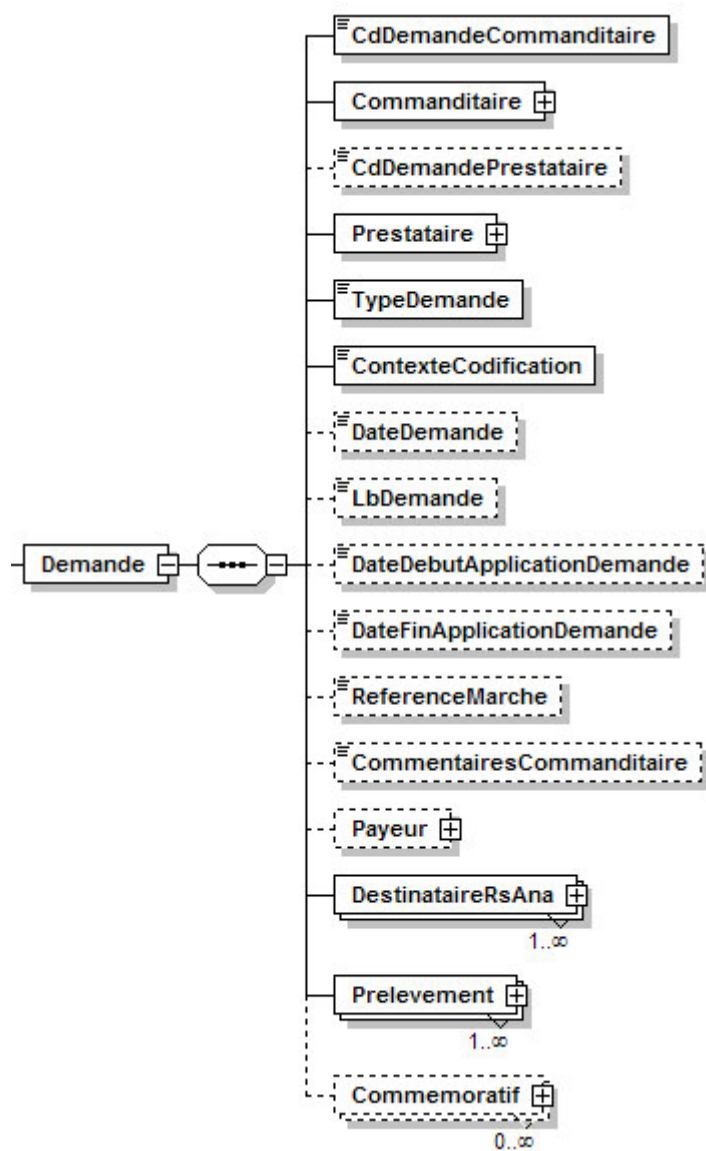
Demande

CdDemandeCommanditaire

Commanditaire

CdDemandePrestataire

Prestataire

TypeDemande

ContexteCodification

DateDemande

LbDemande

DateDebutApplicationDemande

DateFinApplicationDemande

ReferenceMarche

CommentairesCommanditaire

Payeur

DestinataireRsAna
1..∞

Prelevement
1..∞

Commemoratif
0..∞